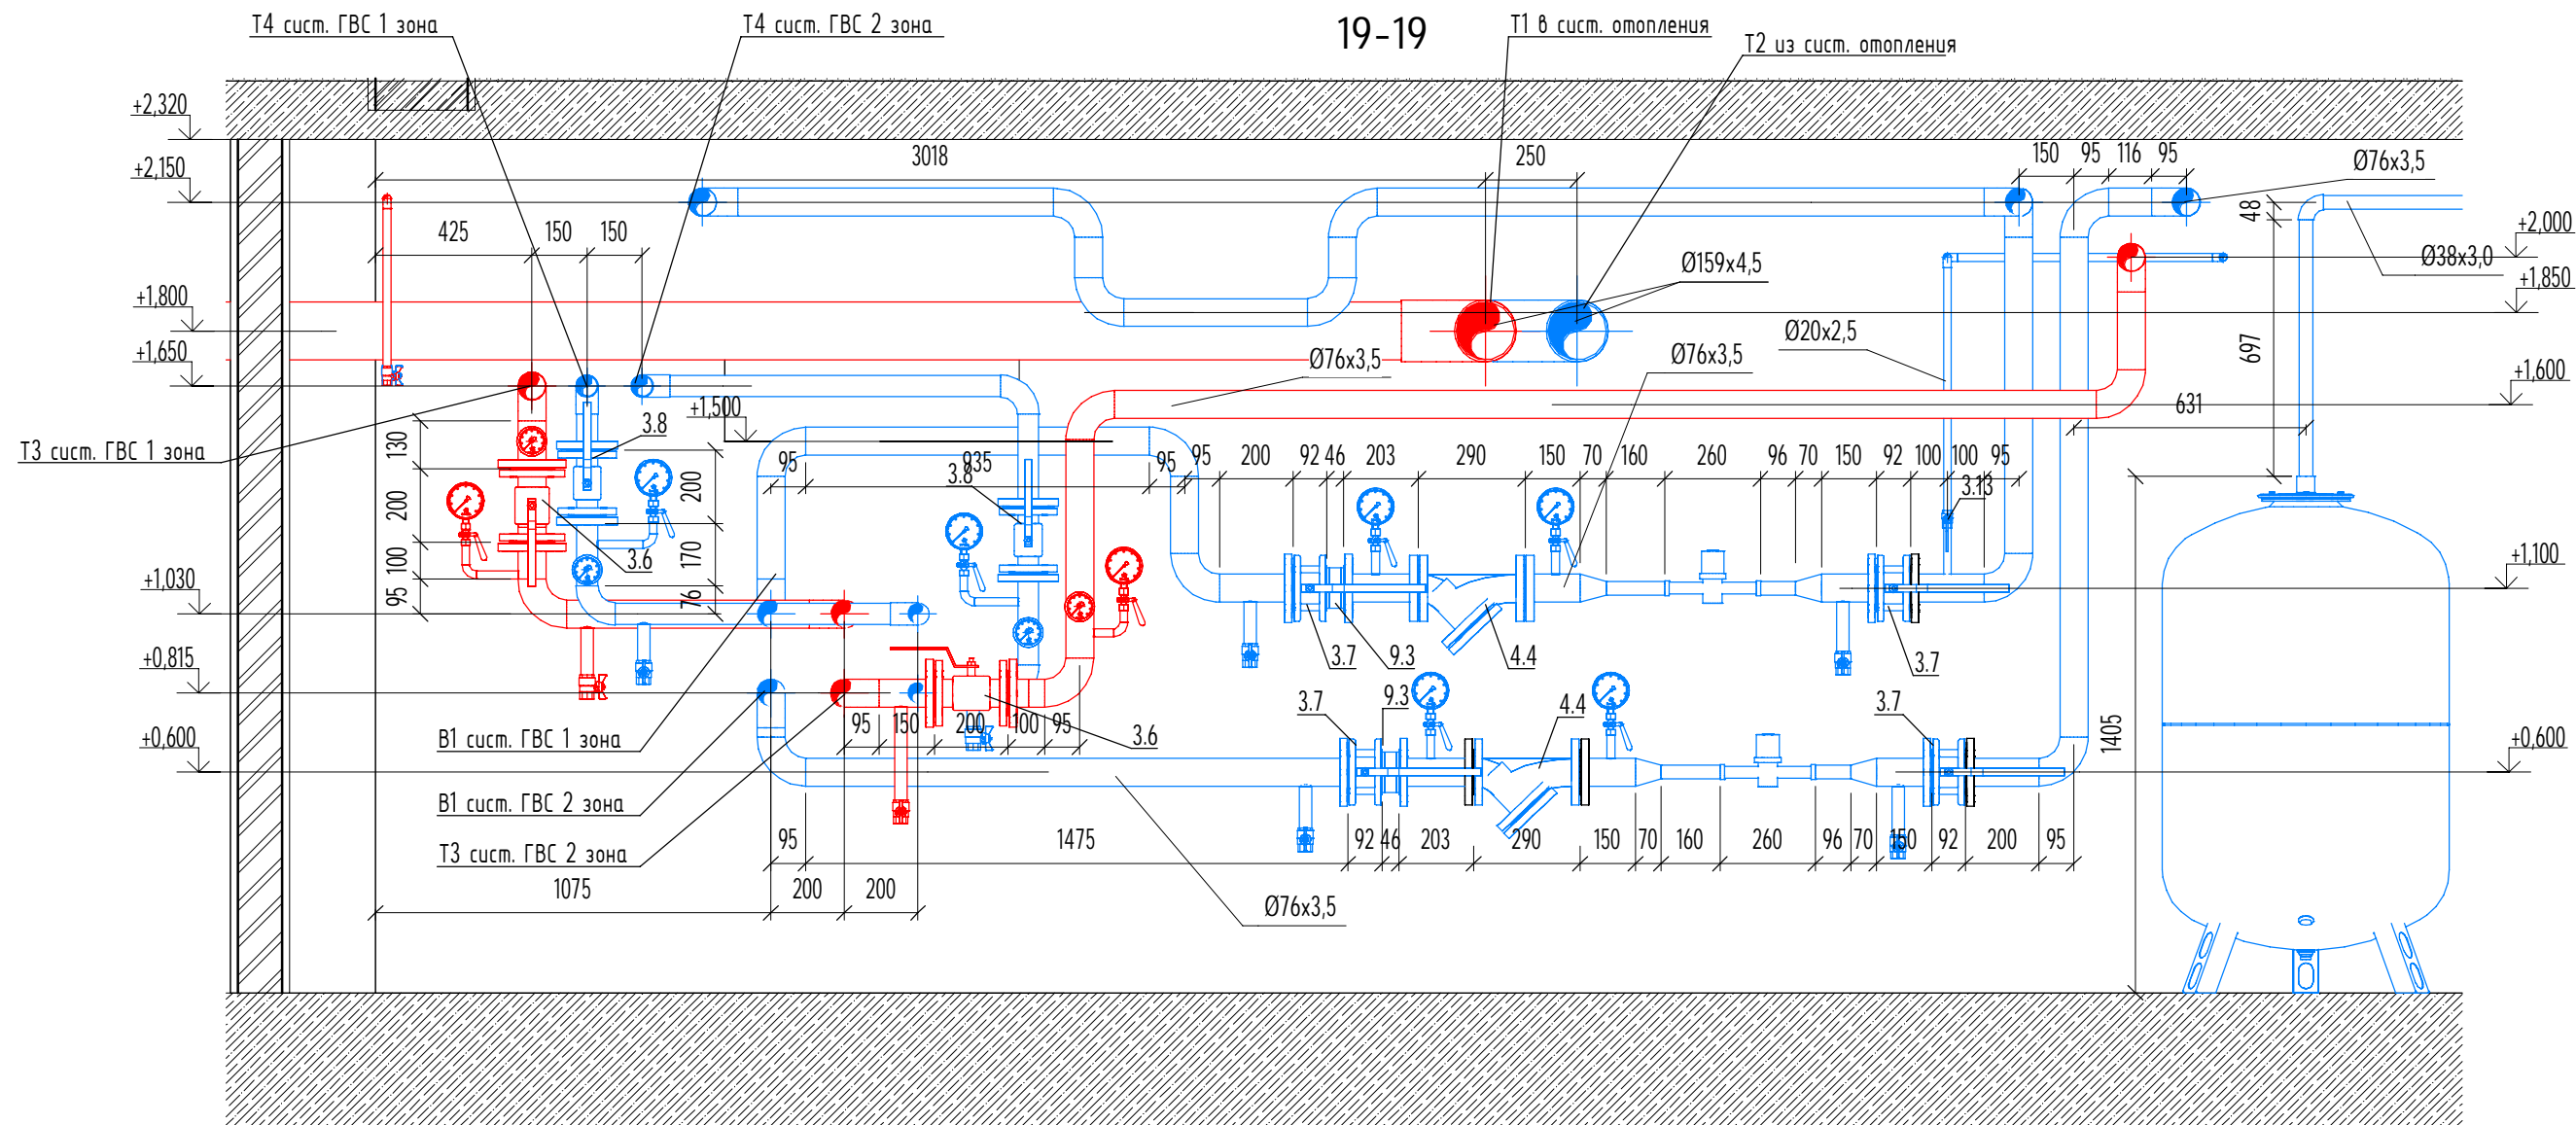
Т4 сист. ГВС 1 зона
Т4 сист. ГВС 2 зона
19-19
Т1 в сист. отопления
Т2 из сист. отопления

+2,320
+2,150
3018
250
150 95 116 95
Ø76х3,5
48
+2,000
Ø38х3,0
+1,850
425 150 150
+1,800
Ø159х4,5
+1,650
Ø76х3,5
Ø20х2,5
Ø76х3,5
697
+1,600
631
+1,500
3.8
Т3 сист. ГВС 1 зона
130
200
100
95
200
170
76
95
835
3.8
95 95 200 92 46 203 290 150 70 160 260 96 70 150 92 100 100 95
3.13
3.6
+1,100
+1,030
3.7
9.3
4.4
3.7
+0,815
3.7
9.3
4.4
3.7
95 150 200 100 95
3.6
1405
В1 сист. ГВС 1 зона
+0,600
+0,600
В1 сист. ГВС 2 зона
95
1475
92 46 203 290 150 70 160 260 96 70 150 92 200 95
Т3 сист. ГВС 2 зона
1075
200 200
Ø76х3,5